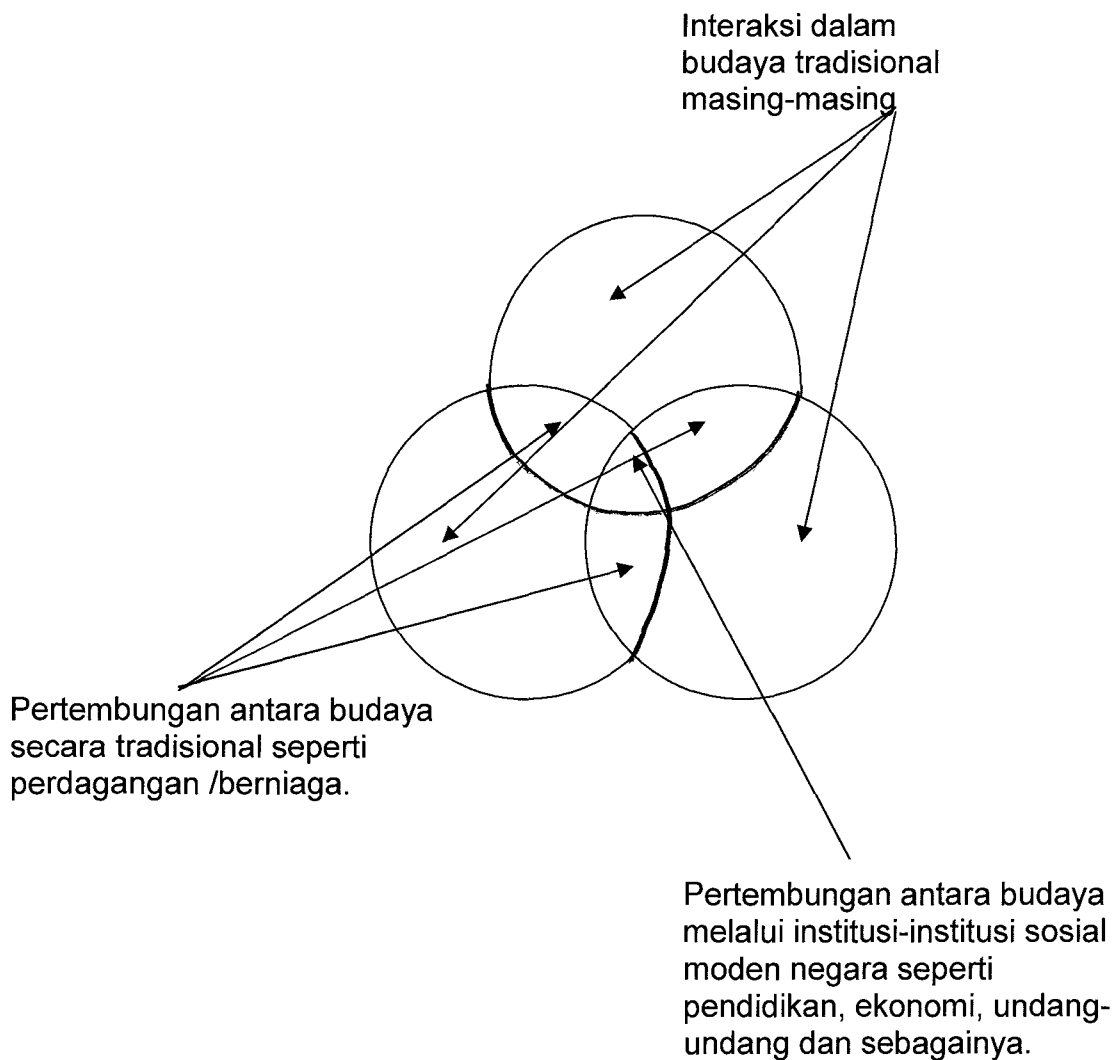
Interaksi dalam budaya tradisional masing-masing

Pertembungan antara budaya secara tradisional seperti perdagangan /berniaga.

Pertembungan antara budaya melalui institusi-institusi sosial moden negara seperti pendidikan, ekonomi, undang-undang dan sebagainya.